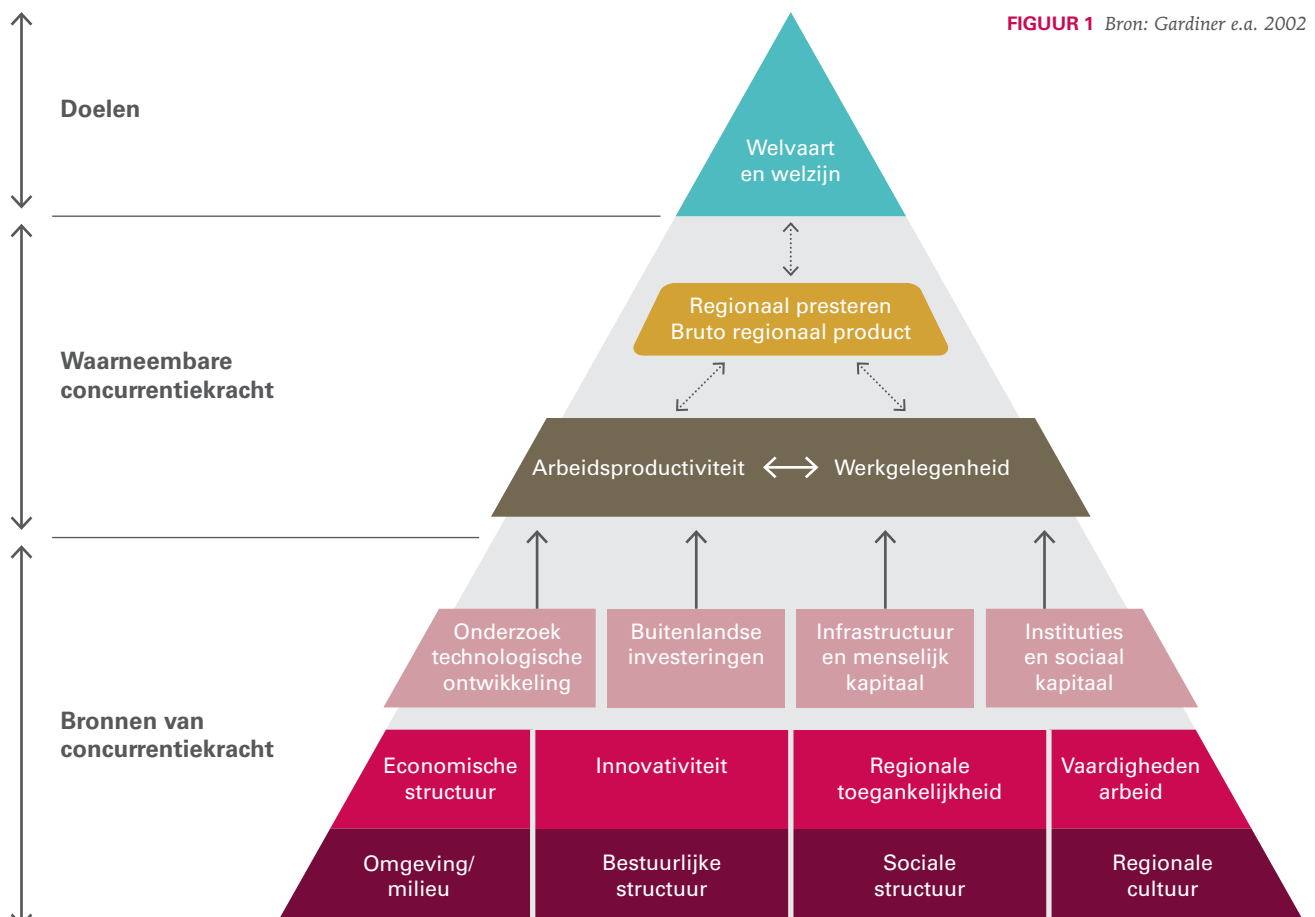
FIGUUR 1 Bron: Gardiner e.a. 2002

Doelen

Welvaart en welzijn

Waarneembare concurrentiekracht

Regionaal presteren Bruto regionaal product

Arbeidsproductiviteit Werkgelegenheid

Bronnen van concurrentiekracht

Onderzoek technologische ontwikkeling

Buitenlandse investeringen

Infrastructuur en menselijk kapitaal

Instituties en sociaal kapitaal

Economische structuur

Innovativiteit

Regionale toegankelijkheid

Vaardigheden arbeid

Omgeving/ milieu

Bestuurlijke structuur

Sociale structuur

Regionale cultuur